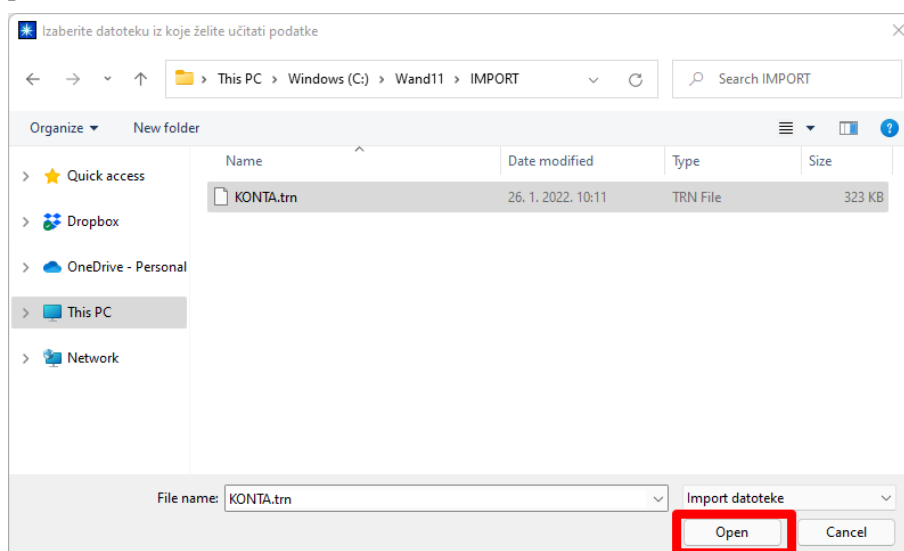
Izaberite datoteku iz koje želite učitati podatke

This PC > Windows (C:) > Wand11 > IMPORT

Search IMPORT

Organize ▾ New folder

Quick access
Dropbox
OneDrive - Personal
This PC
Network

| Name | Date modified | Type | Size |
|---|---|---|---|
| KONTA.trn | 26. 1. 2022. 10:11 | TRN File | 323 KB |

File name: KONTA.trn

Import datoteke

Open

Cancel